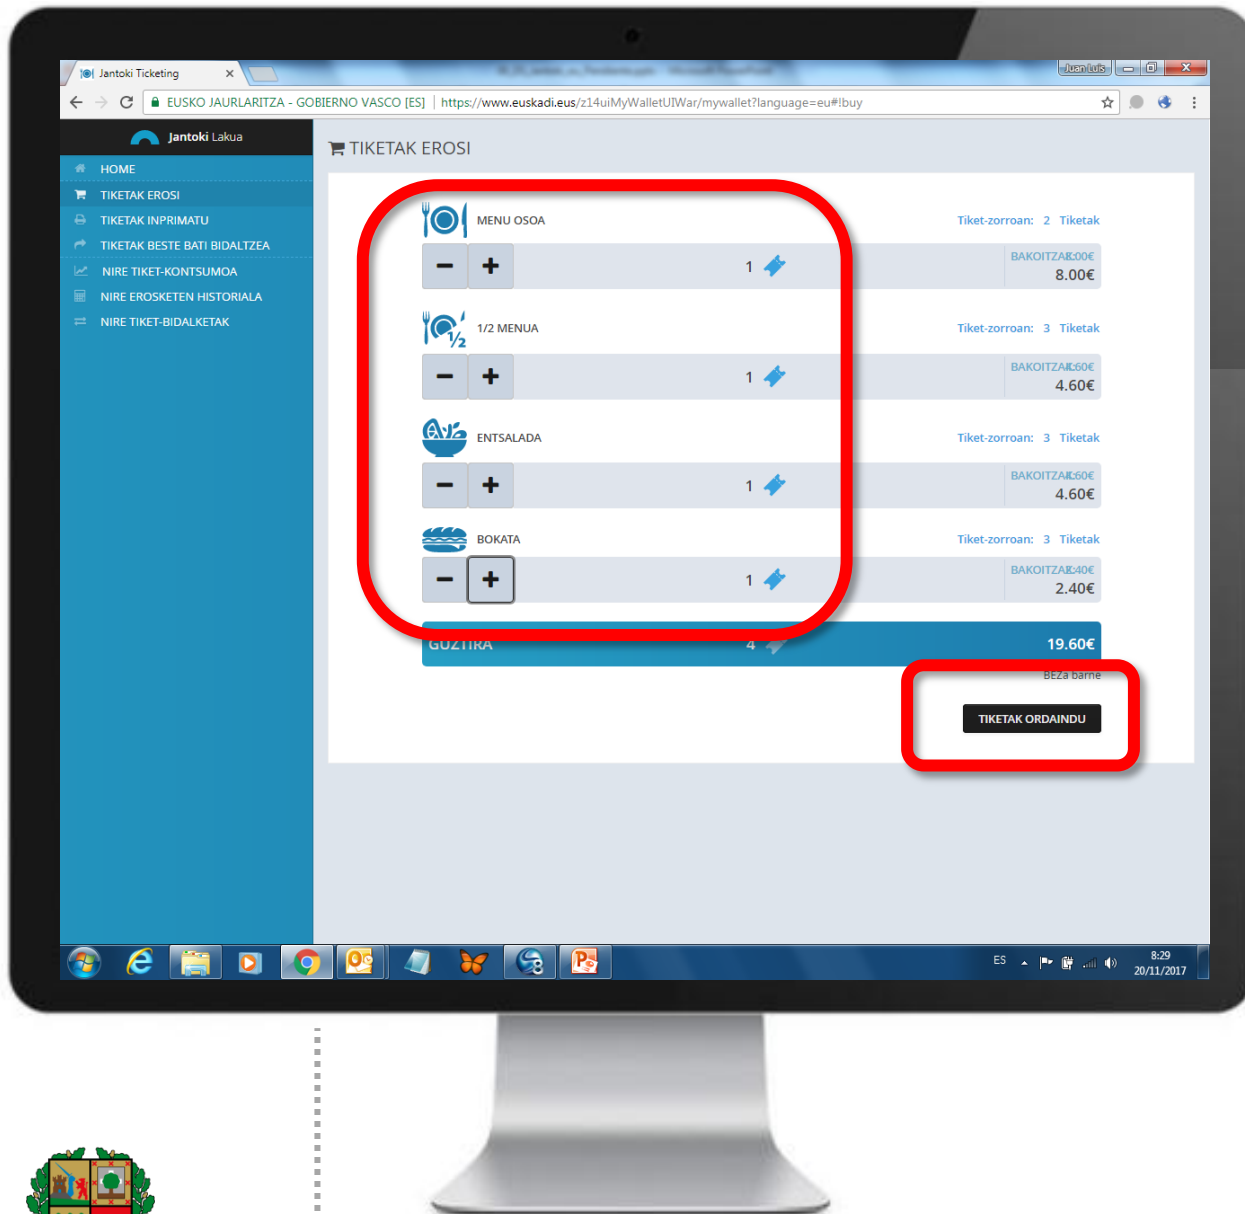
Jantoki Ticketing

Juan Luis

EUSKO JAURLARITZA - GOBIERNO VASCO [ES] https://www.euskadi.eus/z14uiMyWalletUIWar/mywallet?language=eu#!buy

Jantoki Lakua

HOME
TIKETAK EROSI
TIKETAK INPRIMATU
TIKETAK BESTE BATI BIDALTZEA
NIRE TIKET-KONTSUMOA
NIRE EROSKETEN HISTORIALA
NIRE TIKET-BIDALKETAK

TIKETAK EROSI

MENU OSOA
Tiket-zorroan: 2 Tiketak
1
BAKOITZA: 8.00€
8.00€

1/2 MENUA
Tiket-zorroan: 3 Tiketak
1
BAKOITZA: 4.60€
4.60€

ENTSALADA
Tiket-zorroan: 3 Tiketak
1
BAKOITZA: 4.60€
4.60€

BOKATA
Tiket-zorroan: 3 Tiketak
1
BAKOITZA: 2.40€
2.40€

GUZTIRA 4 19.60€
BEZa barne

TIKETAK ORDAINDU

ES 8:29 20/11/2017